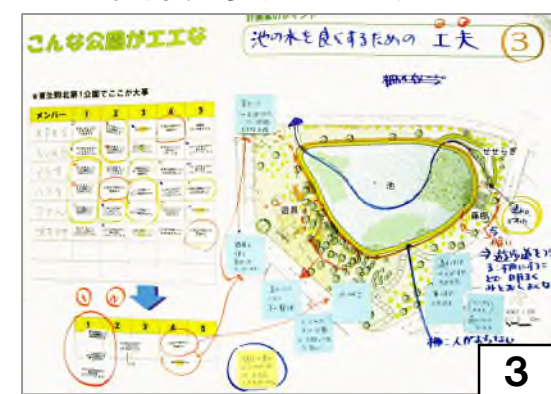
こんな公園がエエな

計画案のポイント

池の水を良くするための 工夫 ③

★東生駒北第1公園でここが大事

| メンバー | 1 | 2 | 3 | 4 | 5 |
|---|---|---|---|---|---|
| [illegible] | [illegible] | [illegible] | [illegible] | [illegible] | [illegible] |
| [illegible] | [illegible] | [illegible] | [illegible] | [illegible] | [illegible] |
| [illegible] | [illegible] | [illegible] | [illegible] | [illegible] | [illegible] |
| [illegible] | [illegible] | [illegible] | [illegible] | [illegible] | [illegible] |
| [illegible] | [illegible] | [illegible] | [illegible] | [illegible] | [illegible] |

| 1 | 2 | 3 | 4 | 5 |
|---|---|---|---|---|
| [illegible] | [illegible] | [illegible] | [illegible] | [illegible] |

池

せせらぎ

遊具

藤棚

⇒遊歩道を…
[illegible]

橋：人が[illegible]

3